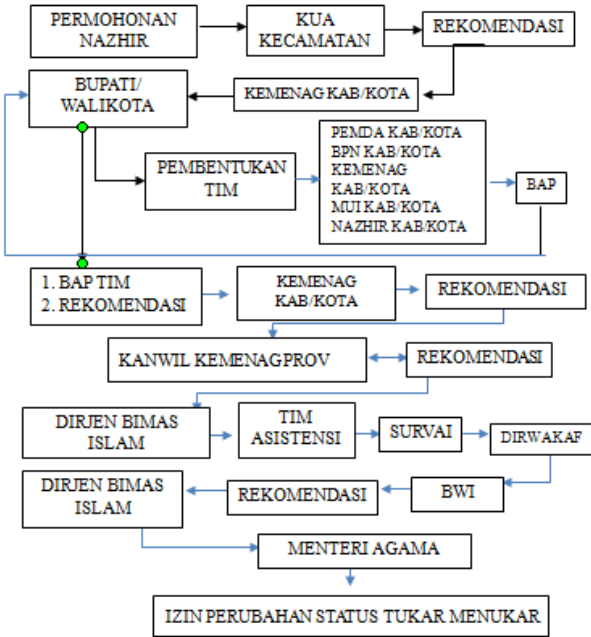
PERMOHONAN NAZHIR

KUA KECAMATAN

REKOMENDASI

BUPATI/ WALIKOTA

KEMENAG KAB/KOTA

PEMBENTUKAN TIM

PEMDA KAB/KOTA
BPN KAB/KOTA
KEMENAG KAB/KOTA
MUI KAB/KOTA
NAZHIR KAB/KOTA

BAP

1. BAP TIM
2. REKOMENDASI

KEMENAG KAB/KOTA

REKOMENDASI

KANWIL KEMENAG PROV

REKOMENDASI

DIRJEN BIMAS ISLAM

TIM ASISTENSI

SURVAI

DIRWAKAF

DIRJEN BIMAS ISLAM

REKOMENDASI

BWI

MENTERI AGAMA

IZIN PERUBAHAN STATUS TUKAR MENUKAR